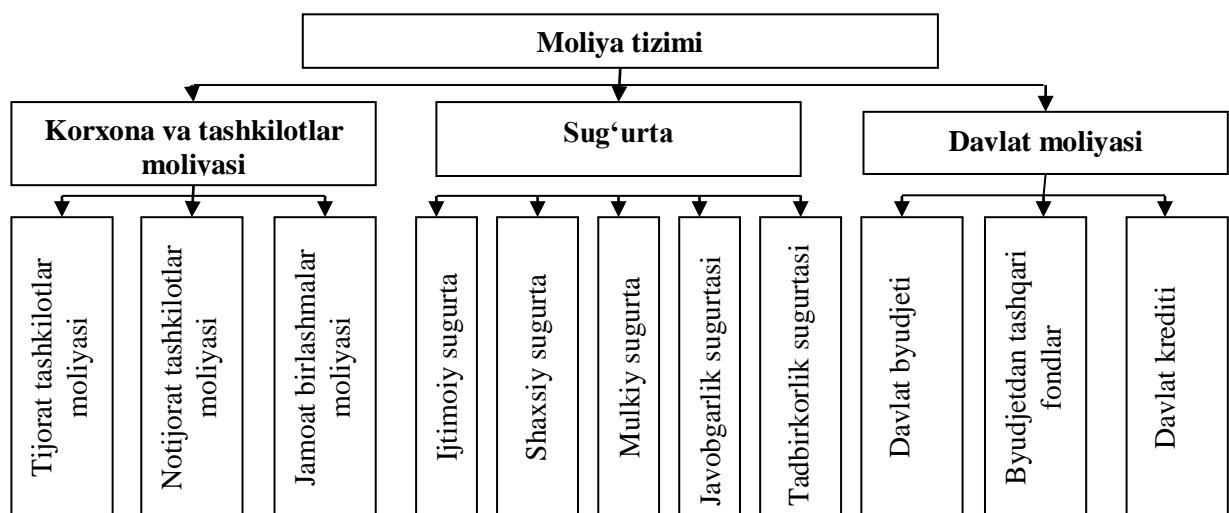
Moliya tizimi

Korxona va tashkilotlar moliyasi

Sug‘urta

Davlat moliyasi

Tijorat tashkilotlar moliyasi

Notijorat tashkilotlar moliyasi

Jamoat birlashmalar moliyasi

Ijtimoiy sugurta

Shaxsiy sugurta

Mulkiy sugurta

Javobgarlik sugurtasi

Tadbirkorlik sugurtasi

Davlat byudjeti

Byudjetdan tashqari fondlar

Davlat krediti